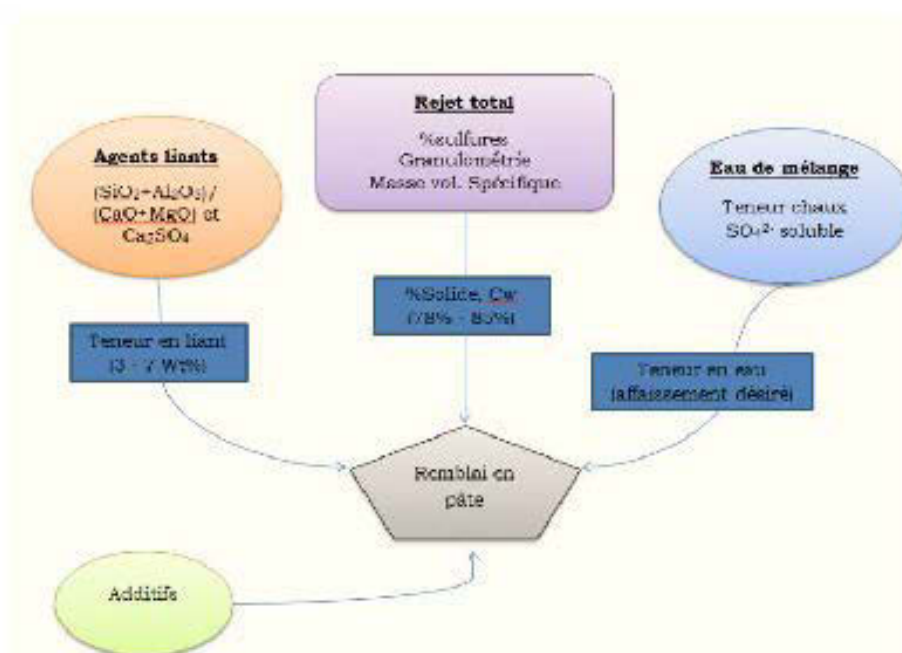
Rejet total

%sulfures
Granulométrie
Masse vol. Spécifique

Agents liants

$(SiO_2+Al_2O_3)$ / $(CaO+MgO)$ et $CaSO_4$

Eau de mélange

Teneur chaux
$SO_4^{2-}$ soluble

%Solide, Cw
(78% - 85%)

Teneur en liant
(3 - 7 Wt%)

Teneur en eau
(affaissement désiré)

Remblai en pâte

Additifs